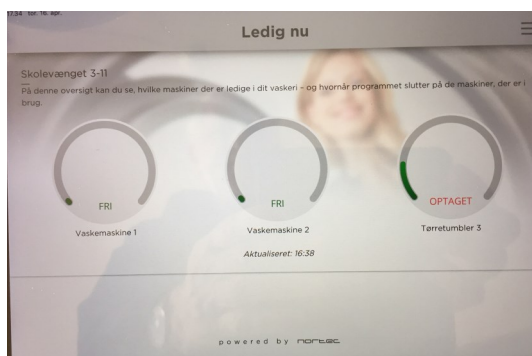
17:34 tor. 16. apr.

Ledig nu

Skolevænget 3-11

På denne oversigt kan du se, hvilke maskiner der er ledige i dit vaskeri - og hvornår programmet slutter på de maskiner, der er i brug.

FRI
Vaskemaskine 1

FRI
Vaskemaskine 2

OPTAGET
Tørretumbler 3

Aktualiseret: 16:38

powered by nortec